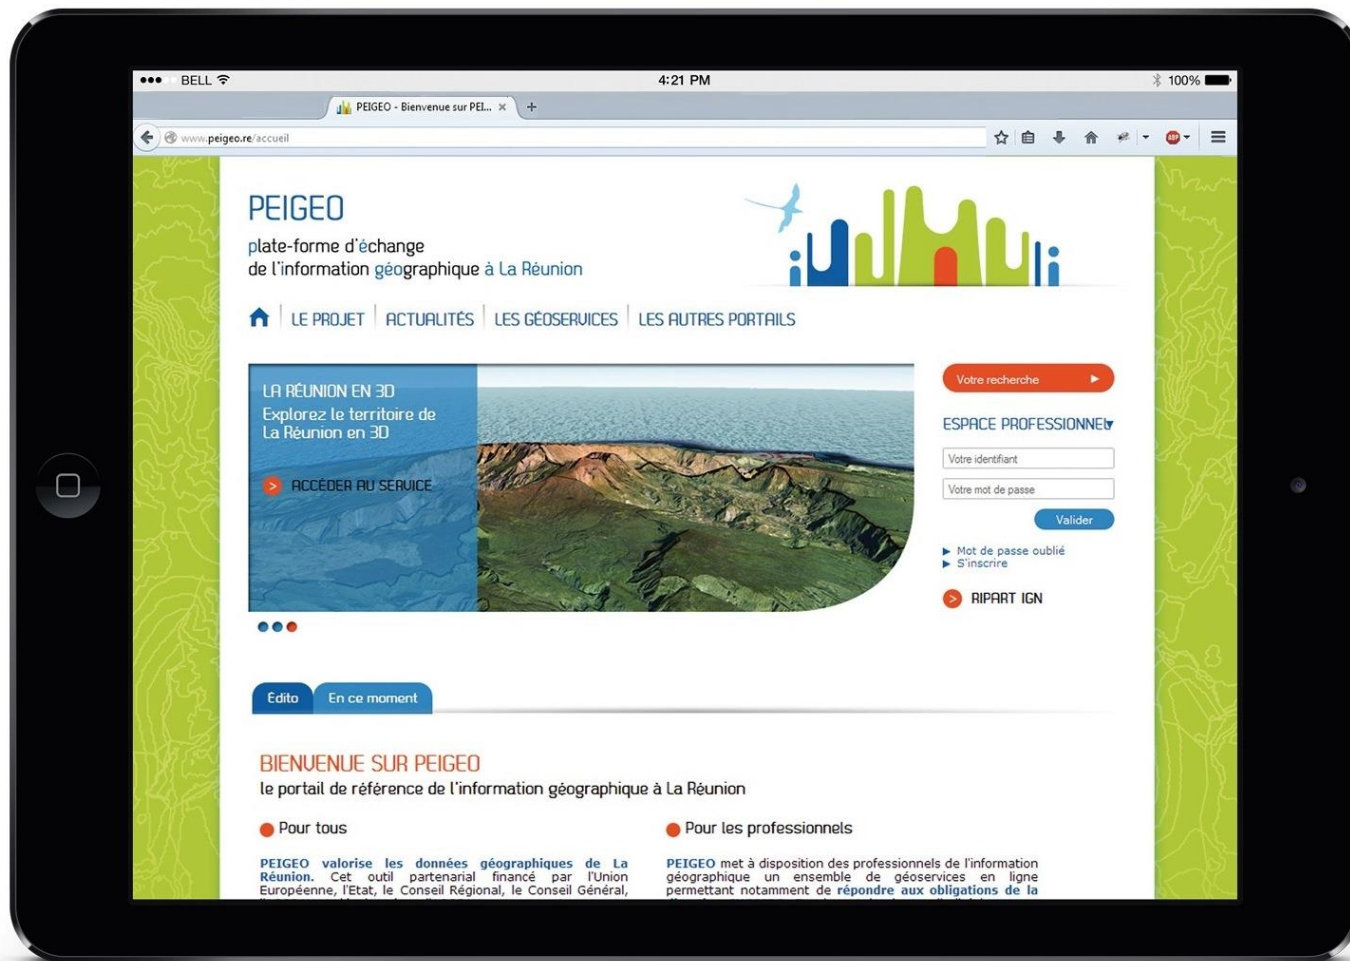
●●● BELL 4:21 PM 100%

PEIGEO - Bienvenue sur PEI... × +

www.peigeo.re/accueil

PEIGEO
plate-forme d'échange
de l'information géographique à La Réunion

LE PROJET | ACTUALITÉS | LES GÉOSERVICES | LES AUTRES PORTAILS

LA RÉUNION EN 3D
Explorez le territoire de La Réunion en 3D

ACCÉDER AU SERVICE

Votre recherche

ESPACE PROFESSIONNEL

Votre identifiant

Votre mot de passe

Valider

Mot de passe oublié
S'inscrire

RIPART IGN

Edito | En ce moment

BIENVENUE SUR PEIGEO
le portail de référence de l'information géographique à La Réunion

Pour tous

PEIGEO valorise les données géographiques de La Réunion. Cet outil partenarial financé par l'Union Européenne, l'Etat, le Conseil Régional, le Conseil Général, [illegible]

Pour les professionnels

PEIGEO met à disposition des professionnels de l'information géographique un ensemble de géoservices en ligne permettant notamment de répondre aux obligations de la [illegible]